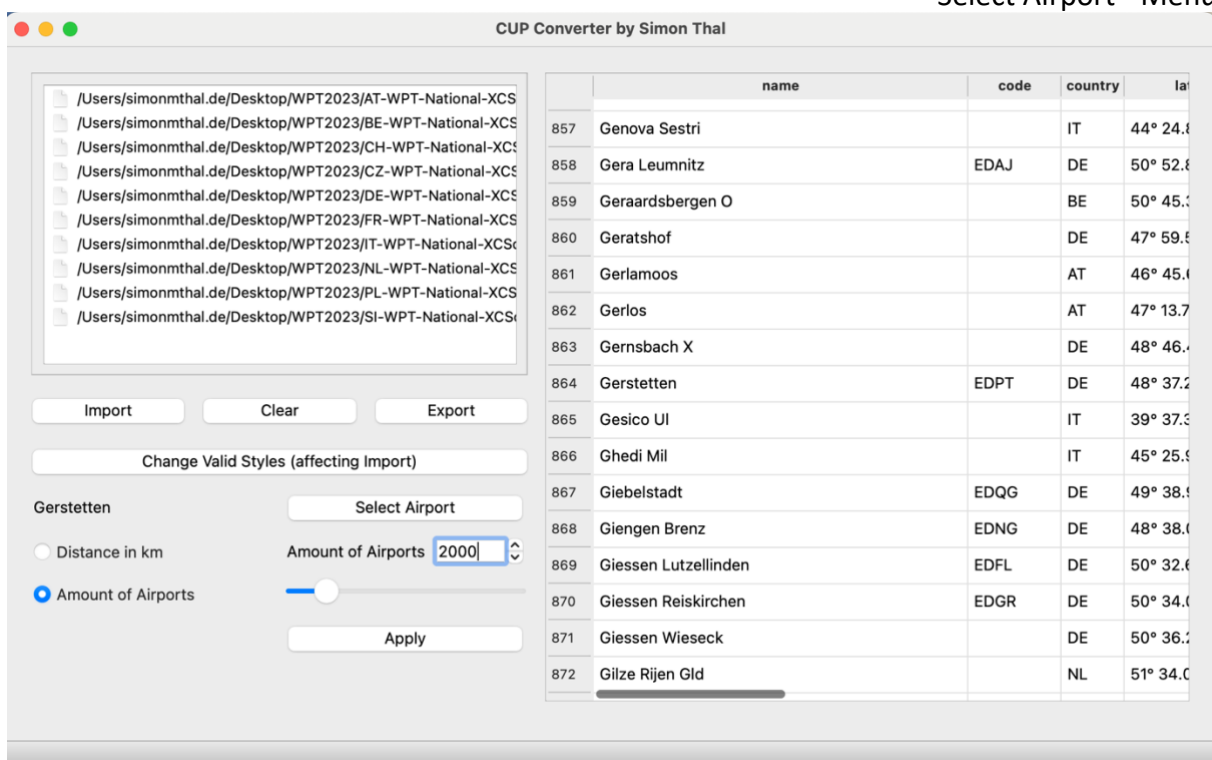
Select Airport - Menu

CUP Converter by Simon Thal

/Users/simonmthal.de/Desktop/WPT2023/AT-WPT-National-XCS
/Users/simonmthal.de/Desktop/WPT2023/BE-WPT-National-XCS
/Users/simonmthal.de/Desktop/WPT2023/CH-WPT-National-XCS
/Users/simonmthal.de/Desktop/WPT2023/CZ-WPT-National-XCS
/Users/simonmthal.de/Desktop/WPT2023/DE-WPT-National-XCS
/Users/simonmthal.de/Desktop/WPT2023/FR-WPT-National-XCS
/Users/simonmthal.de/Desktop/WPT2023/IT-WPT-National-XCS
/Users/simonmthal.de/Desktop/WPT2023/NL-WPT-National-XCS
/Users/simonmthal.de/Desktop/WPT2023/PL-WPT-National-XCS
/Users/simonmthal.de/Desktop/WPT2023/SI-WPT-National-XCS

Import Clear Export

Change Valid Styles (affecting Import)

Gerstetten

Select Airport

Distance in km

Amount of Airports 2000

Amount of Airports

Apply

| | name | code | country | la |
|---|---|---|---|---|
| 857 | Genova Sestri | | IT | 44° 24.8 |
| 858 | Gera Leumnitz | EDAJ | DE | 50° 52.8 |
| 859 | Geraardsbergen O | | BE | 50° 45.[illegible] |
| 860 | Geratshof | | DE | 47° 59.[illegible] |
| 861 | Gerlamoos | | AT | 46° 45.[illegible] |
| 862 | Gerlos | | AT | 47° 13.7 |
| 863 | Gernsbach X | | DE | 48° 46.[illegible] |
| 864 | Gerstetten | EDPT | DE | 48° 37.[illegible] |
| 865 | Gesico Ul | | IT | 39° 37.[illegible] |
| 866 | Ghedi Mil | | IT | 45° 25.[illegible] |
| 867 | Giebelstadt | EDQG | DE | 49° 38.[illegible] |
| 868 | Giengen Brenz | EDNG | DE | 48° 38.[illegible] |
| 869 | Giessen Lutzellinden | EDFL | DE | 50° 32.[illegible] |
| 870 | Giessen Reiskirchen | EDGR | DE | 50° 34.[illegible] |
| 871 | Giessen Wieseck | | DE | 50° 36.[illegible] |
| 872 | Gilze Rijen Gld | | NL | 51° 34.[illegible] |